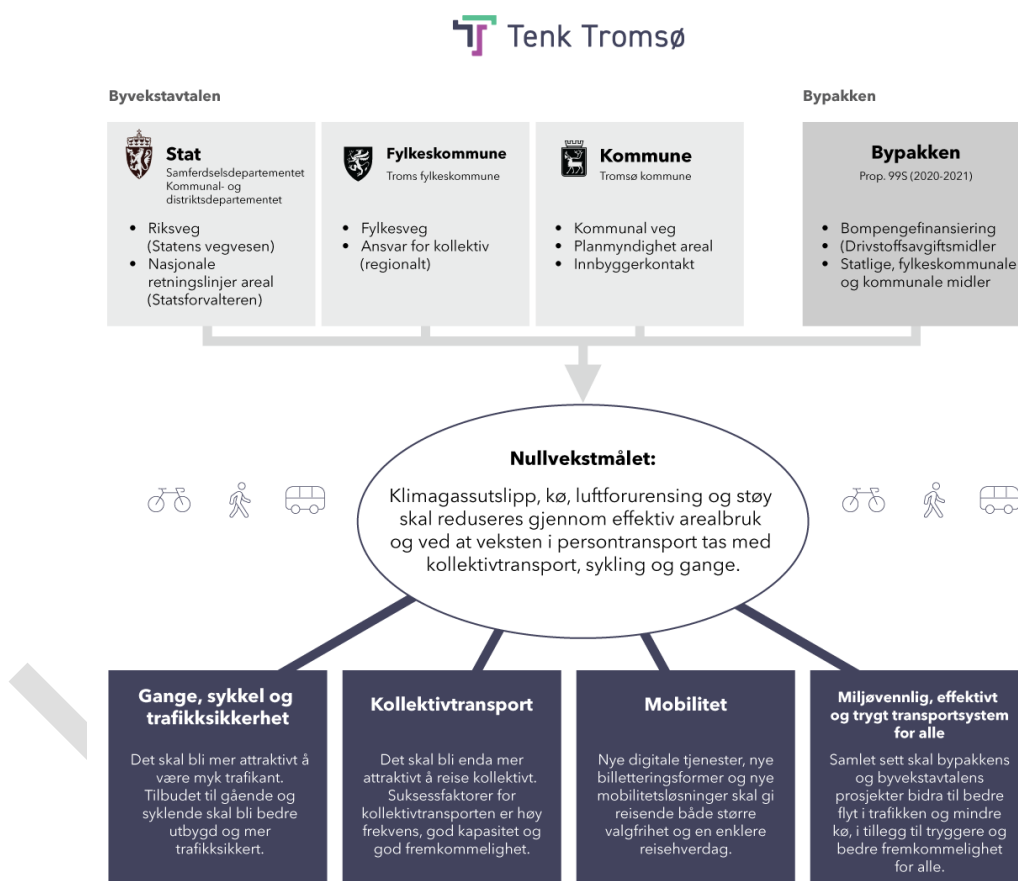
Tenk Tromsø

Byvekstavtalen

Stat
Samferdselsdepartementet
Kommunal- og distriktsdepartementet

- Riksveg (Statens vegvesen)
- Nasjonale retningslinjer areal (Statsforvalteren)

Fylkeskommune
Troms fylkeskommune

- Fylkesveg
- Ansvar for kollektiv (regionalt)

Kommune
Tromsø kommune

- Kommunal veg
- Planmyndighet areal
- Innbyggerkontakt

Bypakken

Bypakken
Prop. 99S (2020-2021)

- Bompengefinansiering
- (Drivstoffsavgiftsmidler
- Statlige, fylkeskommunale og kommunale midler

Nullvekstmålet:
Klimagassutslipp, kø, luftforurensing og støy skal reduseres gjennom effektiv arealbruk og ved at veksten i persontransport tas med kollektivtransport, sykling og gange.

Gange, sykkel og trafikksikkerhet
Det skal bli mer attraktivt å være myk trafikant. Tilbudet til gående og syklende skal bli bedre utbygd og mer trafikksikkert.

Kollektivtransport
Det skal bli enda mer attraktivt å reise kollektivt. Suksessfaktorer for kollektivtransporten er høy frekvens, god kapasitet og god fremkommelighet.

Mobilitet
Nye digitale tjenester, nye billetteringsformer og nye mobilitetsløsninger skal gi reisende både større valgfrihet og en enklere reisehverdag.

Miljøvennlig, effektivt og trygt transportsystem for alle
Samlet sett skal bypakkens og byvekstavtalens prosjekter bidra til bedre flyt i trafikken og mindre kø, i tillegg til tryggere og bedre fremkommelighet for alle.